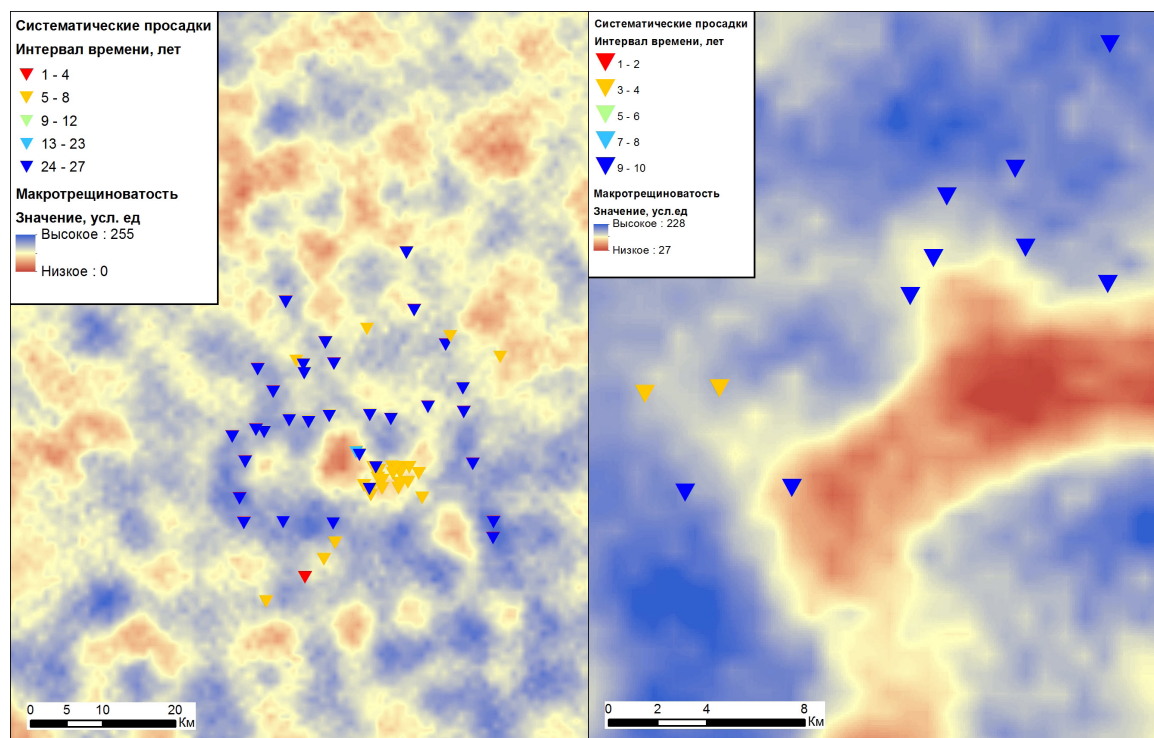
Систематические просадки
Интервал времени, лет
1 - 4
5 - 8
9 - 12
13 - 23
24 - 27
Макротрещиноватость
Значение, усл. ед
Высокое : 255
Низкое : 0

0 5 10 20 Км

Систематические просадки
Интервал времени, лет
1 - 2
3 - 4
5 - 6
7 - 8
9 - 10
Макротрещиноватость
Значение, усл.ед
Высокое : 228
Низкое : 27

0 2 4 8 Км